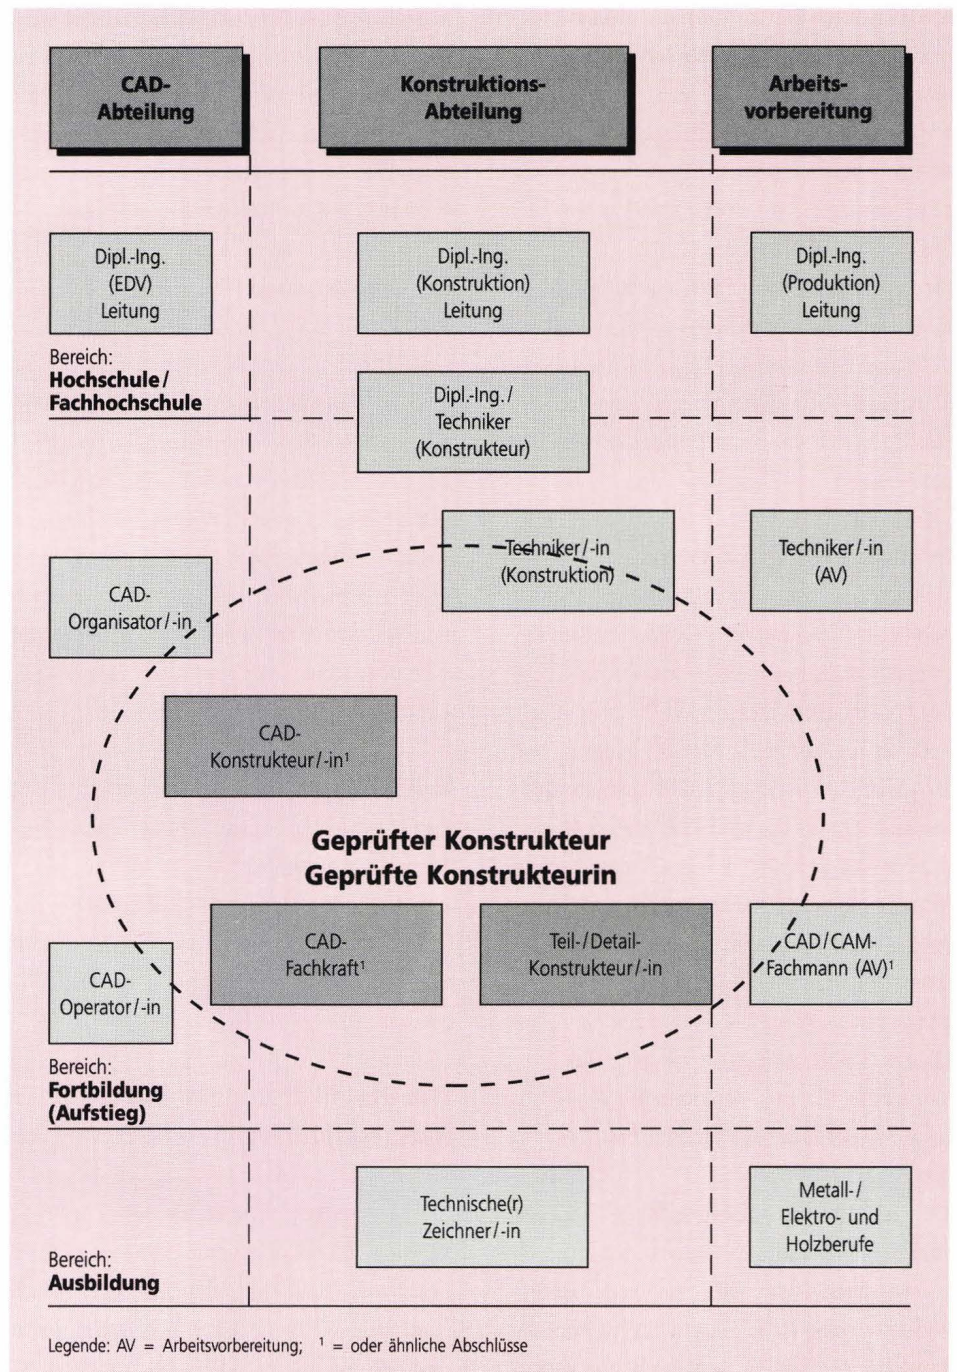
CAD-Abteilung

Konstruktions-Abteilung

Arbeitsvorbereitung

Dipl.-Ing. (EDV) Leitung

Dipl.-Ing. (Konstruktion) Leitung

Dipl.-Ing. (Produktion) Leitung

Bereich:
**Hochschule / Fachhochschule**

Dipl.-Ing. / Techniker (Konstrukteur)

Techniker / -in (Konstruktion)

Techniker / -in (AV)

CAD-Organisator / -in

CAD-Konstrukteur / -in$^1$

**Geprüfter Konstrukteur
Geprüfte Konstrukteurin**

CAD-Fachkraft$^1$

Teil- / Detail-Konstrukteur / -in

CAD / CAM-Fachmann (AV)$^1$

CAD-Operator / -in

Bereich:
**Fortbildung (Aufstieg)**

Technische(r) Zeichner / -in

Metall- / Elektro- und Holzberufe

Bereich:
**Ausbildung**

Legende: AV = Arbeitsvorbereitung; $^1$ = oder ähnliche Abschlüsse